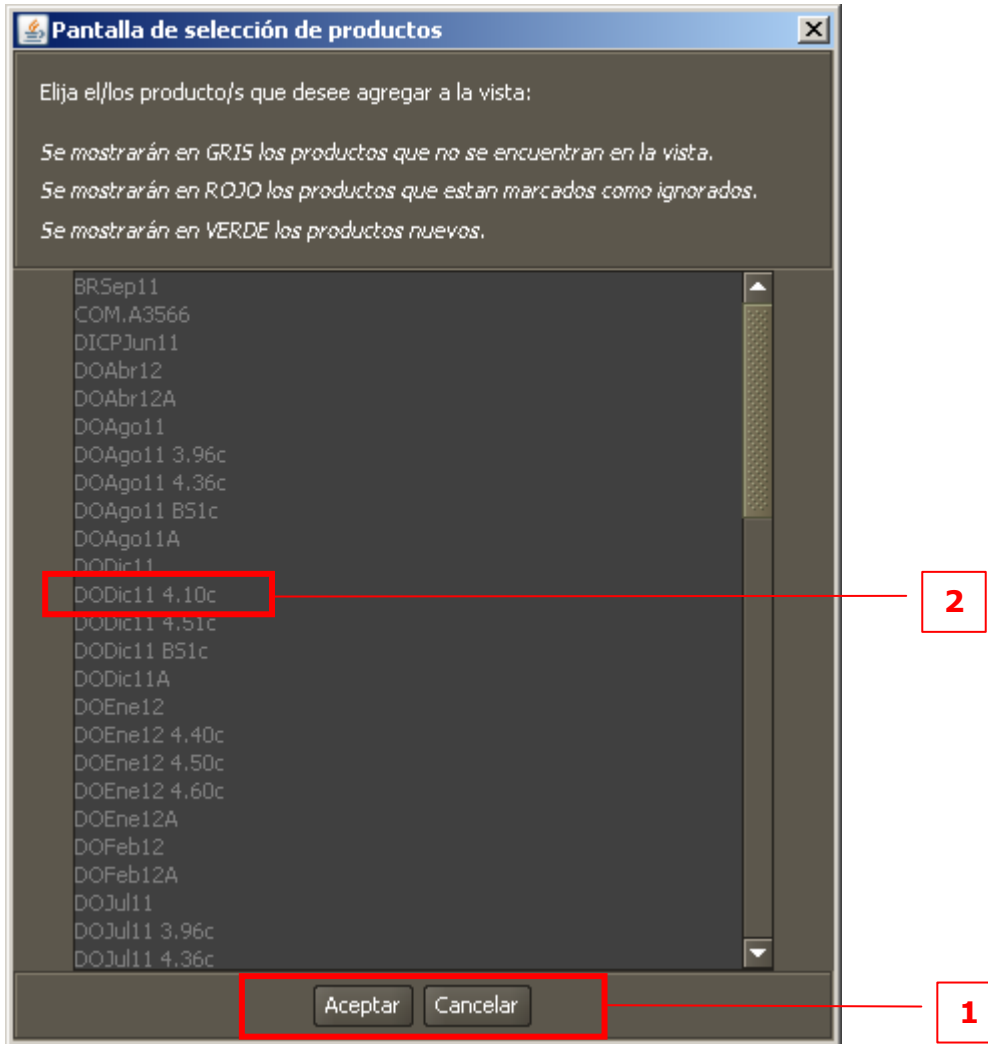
Pantalla de selección de productos

Elija el/los producto/s que desee agregar a la vista:

Se mostrarán en GRIS los productos que no se encuentran en la vista.
Se mostrarán en ROJO los productos que estan marcados como ignorados.
Se mostrarán en VERDE los productos nuevos.

BRSep11
COM.A3566
DICPJun11
DOAbr12
DOAbr12A
DOAgo11
DOAgo11 3.96c
DOAgo11 4.36c
DOAgo11 BS1c
DOAgo11A
DODic11
DODic11 4.10c
DODic11 4.51c
DODic11 BS1c
DODic11A
DOEne12
DOEne12 4.40c
DOEne12 4.50c
DOEne12 4.60c
DOEne12A
DOFeb12
DOFeb12A
DOJul11
DOJul11 3.96c
DOJul11 4.36c

2

Aceptar Cancelar

1